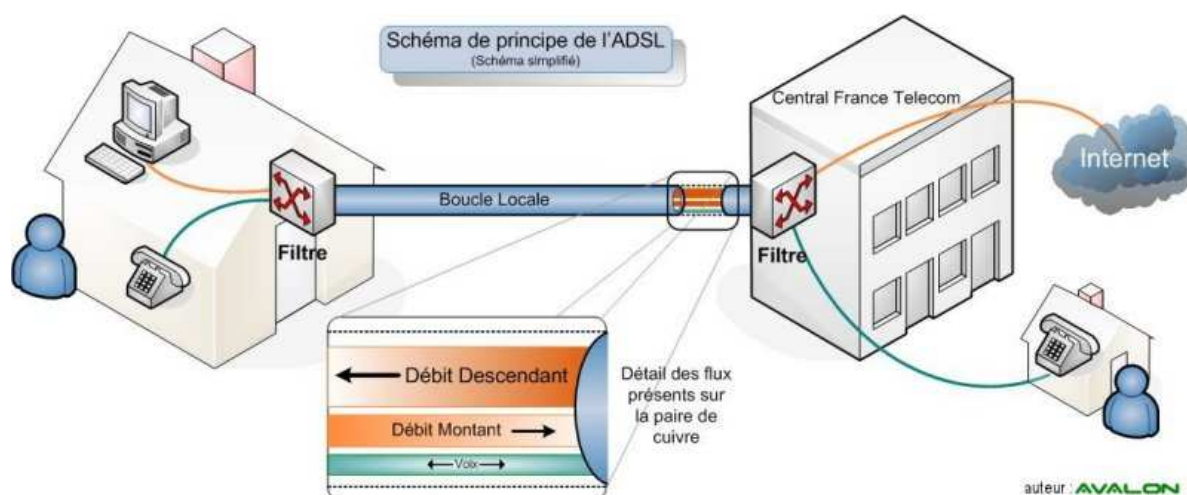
Schéma de principe de l'ADSL
(Schéma simplifié)

Central France Telecom

Internet

Boucle Locale

Filtre

Filtre

Débit Descendant

Débit Montant

Voix

Détail des flux présents sur la paire de cuivre

auteur : AVALON